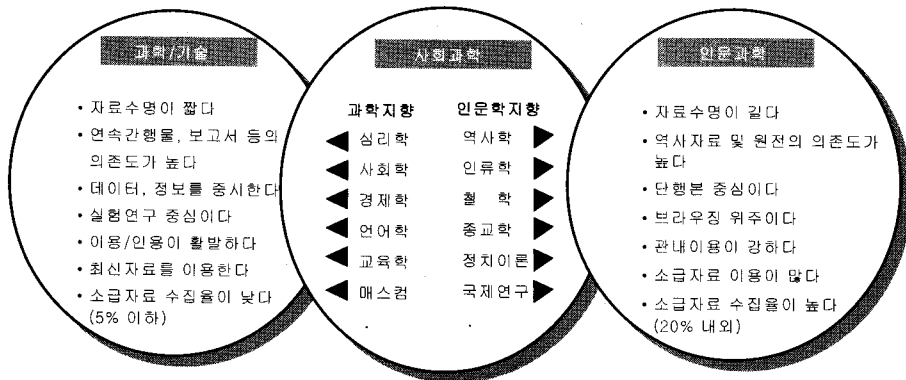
과학/기술

• 자료수명이 짧다
• 연속간행물, 보고서 등의 의존도가 높다
• 데이터, 정보를 중시한다
• 실험연구 중심이다
• 이용/인용이 활발하다
• 최신자료를 이용한다
• 소급자료 수집율이 낮다 (5% 이하)

사회과학

| 과학지향 | 인문학지향 |
|---|---|
| 심리학 | 역사학 |
| 사회학 | 인류학 |
| 경제학 | 철 학 |
| 언어학 | 종교학 |
| 교육학 | 정치이론 |
| 매스컴 | 국제연구 |
| · | · |

인문과학

• 자료수명이 길다
• 역사자료 및 원전의 의존도가 높다
• 단행본 중심이다
• 브라우징 위주이다
• 관내이용이 강하다
• 소급자료 이용이 많다
• 소급자료 수집율이 높다 (20% 내외)